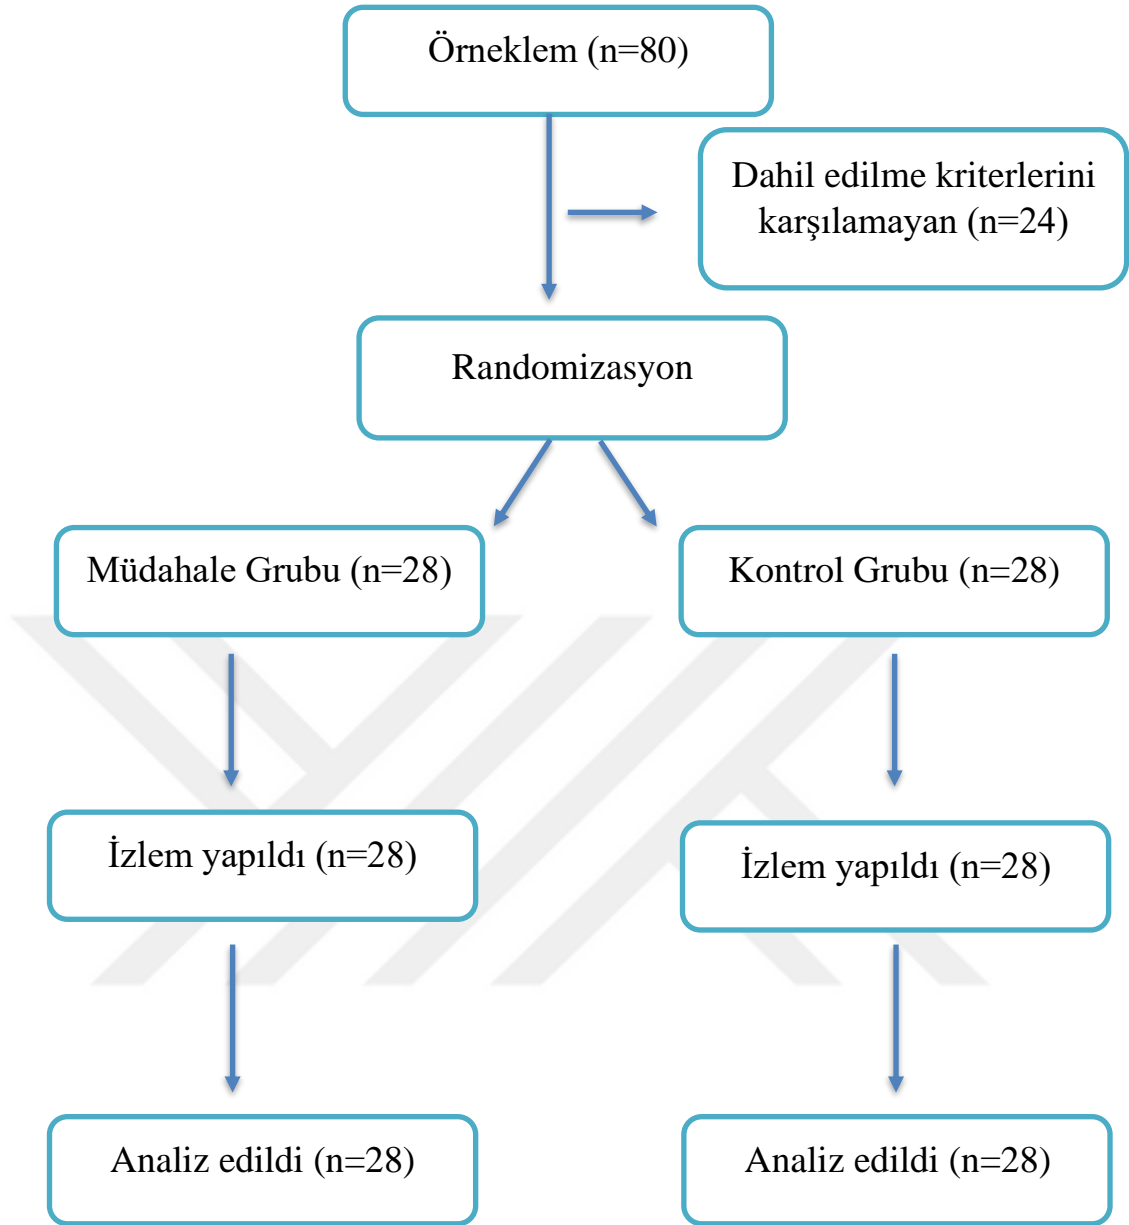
Örneklem (n=80)

Dahil edilme kriterlerini karşılamayan (n=24)

Randomizasyon

Müdahale Grubu (n=28)

Kontrol Grubu (n=28)

İzlem yapıldı (n=28)

İzlem yapıldı (n=28)

Analiz edildi (n=28)

Analiz edildi (n=28)